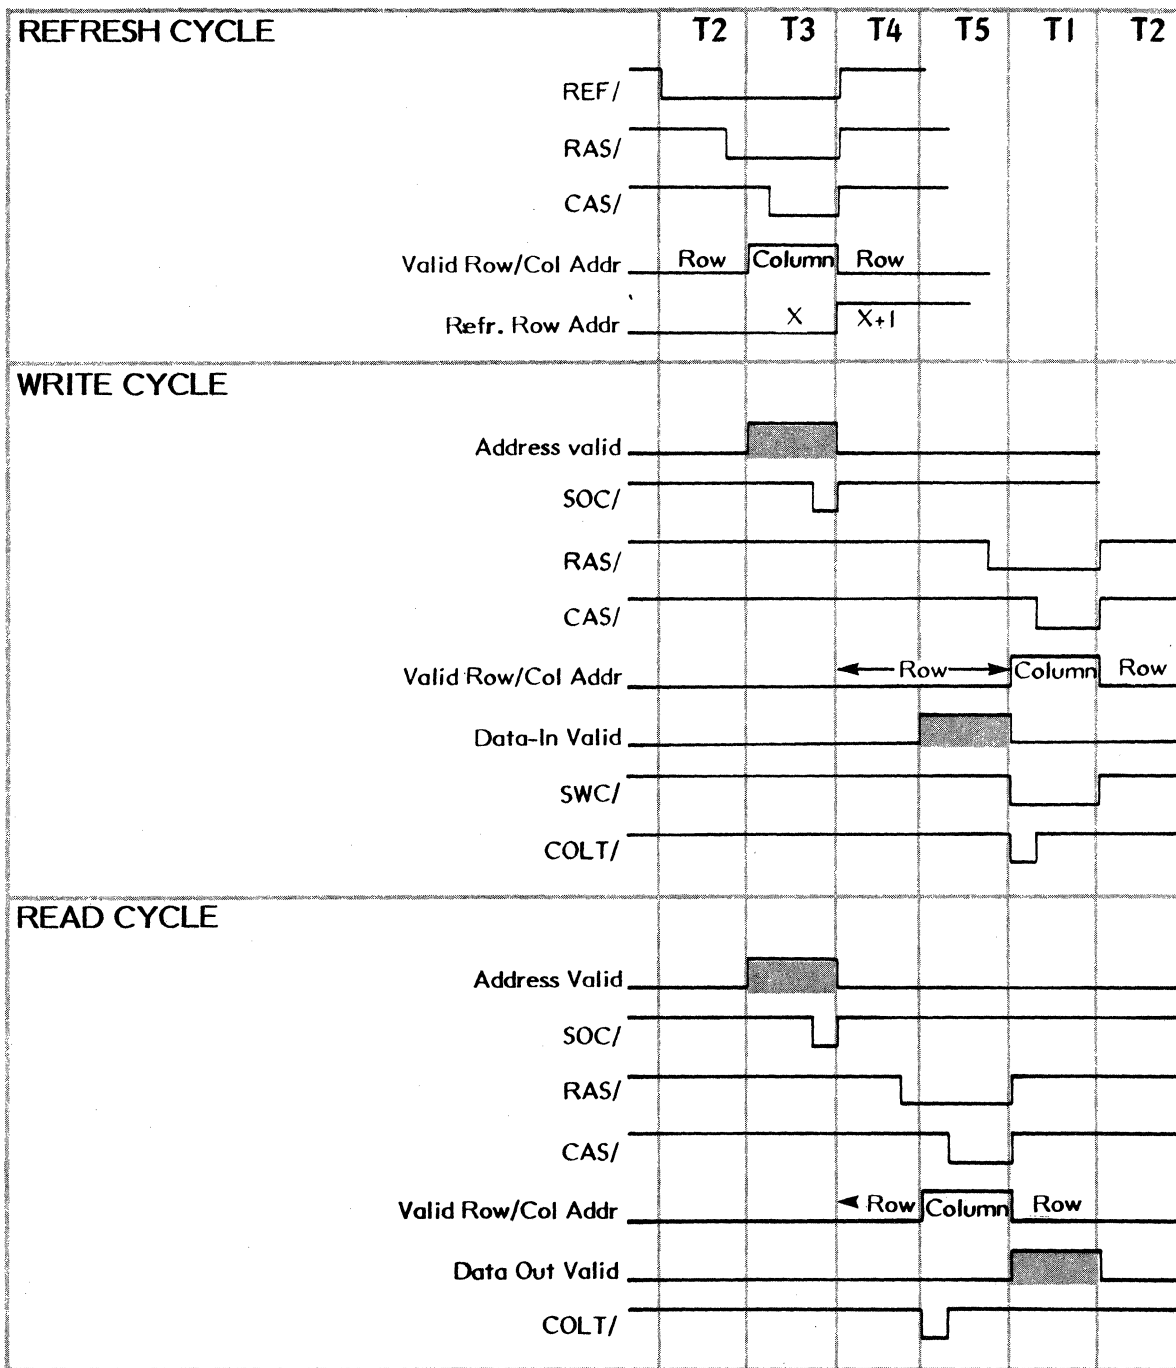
REFRESH CYCLE

T2 T3 T4 T5 T1 T2

REF/

RAS/

CAS/

Valid Row/Col Addr
Row Column Row

Refr. Row Addr
X X+1

WRITE CYCLE

Address valid

SOC/

RAS/

CAS/

Valid Row/Col Addr
Row Column Row

Data-In Valid

SWC/

COLT/

READ CYCLE

Address Valid

SOC/

RAS/

CAS/

Valid Row/Col Addr
Row Column Row

Data Out Valid

COLT/